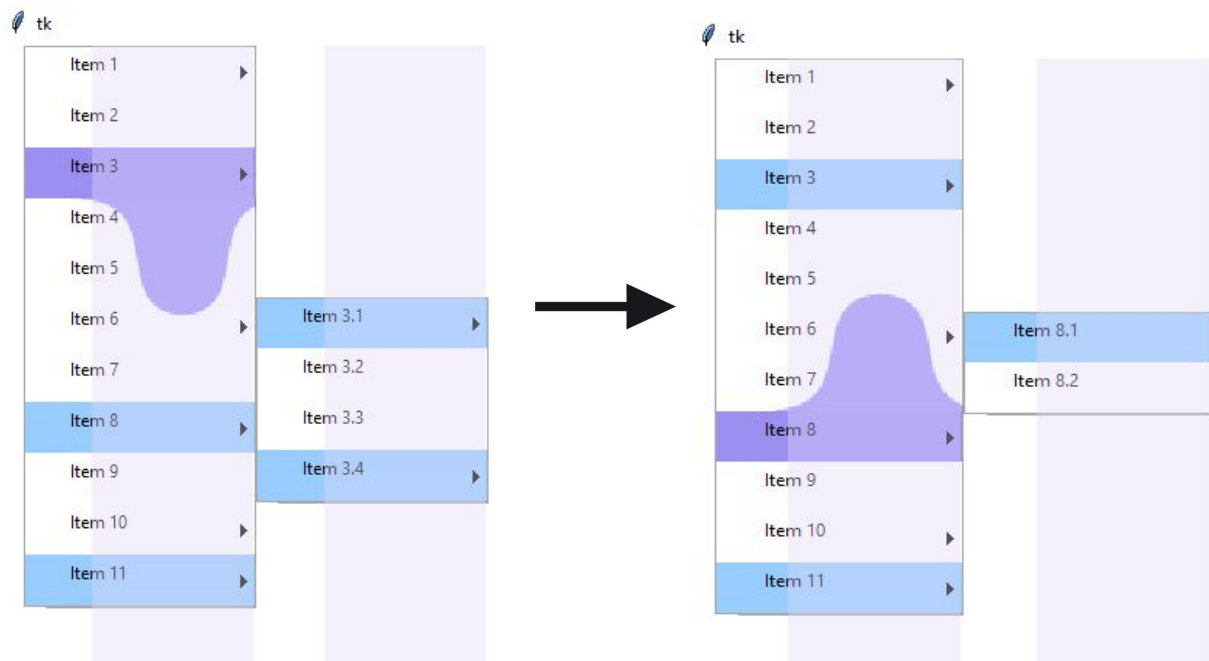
tk

Item 1
Item 2
Item 3
Item 4
Item 5
Item 6
Item 7
Item 8
Item 9
Item 10
Item 11

Item 3.1
Item 3.2
Item 3.3
Item 3.4

tk

Item 1
Item 2
Item 3
Item 4
Item 5
Item 6
Item 7
Item 8
Item 9
Item 10
Item 11

Item 8.1
Item 8.2